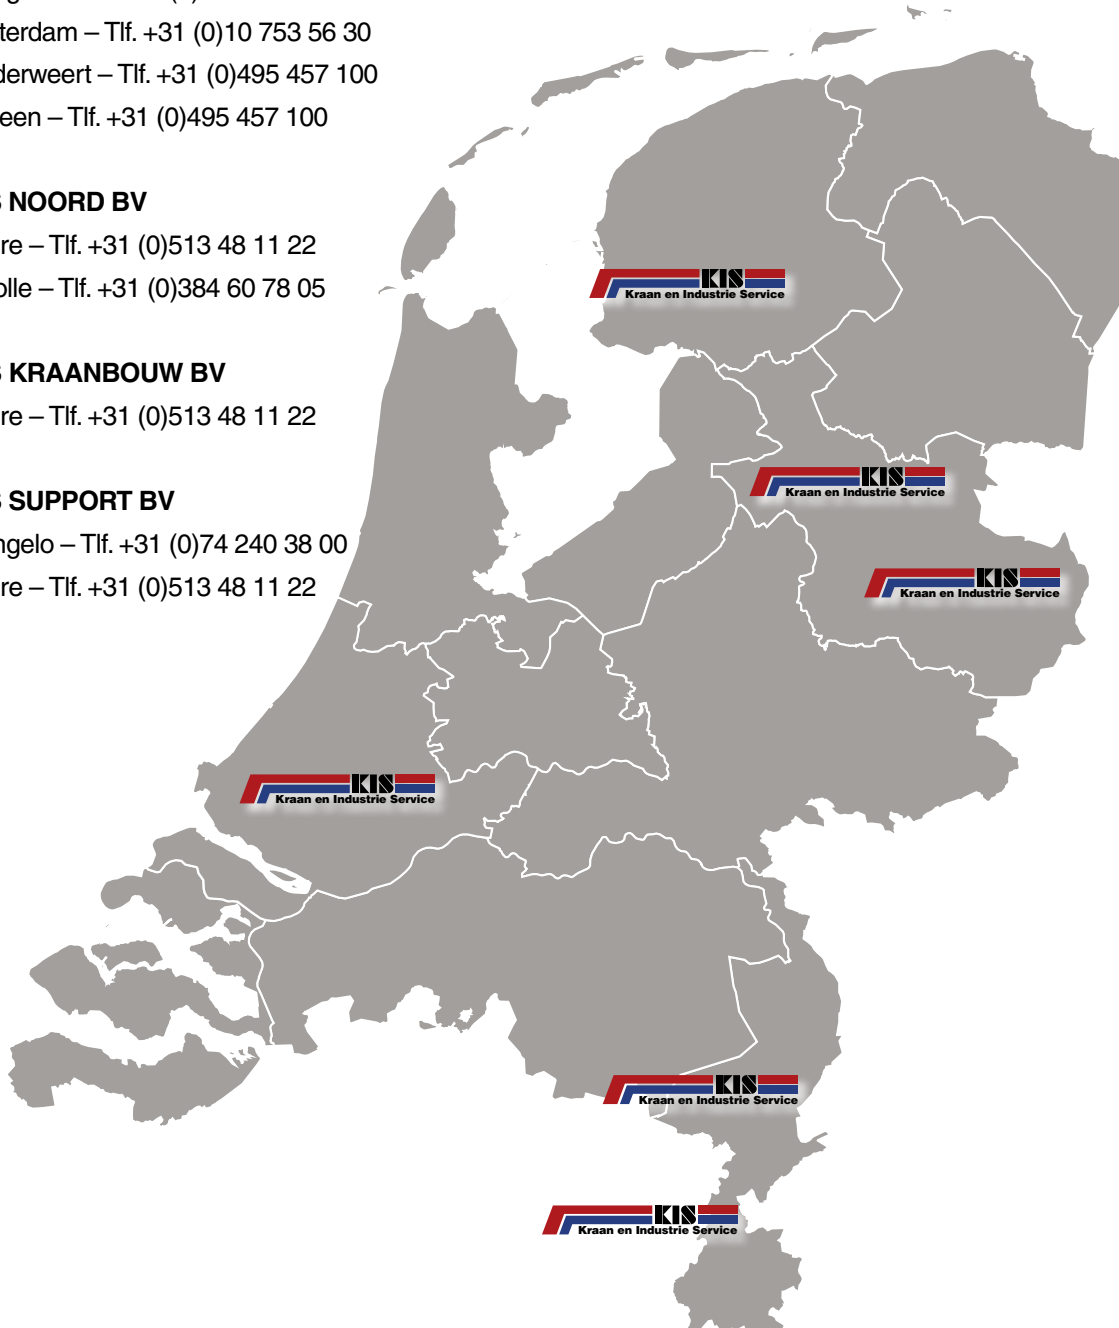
terdam – Tlf. +31 (0)10 753 56 30
derweert – Tlf. +31 (0)495 457 100
een – Tlf. +31 (0)495 457 100

NOORD BV
re – Tlf. +31 (0)513 48 11 22
olle – Tlf. +31 (0)384 60 78 05

KRAANBOUW BV
re – Tlf. +31 (0)513 48 11 22

SUPPORT BV
ngelo – Tlf. +31 (0)74 240 38 00
re – Tlf. +31 (0)513 48 11 22

KIS
Kraan en Industrie Service

KIS
Kraan en Industrie Service

KIS
Kraan en Industrie Service

KIS
Kraan en Industrie Service

KIS
Kraan en Industrie Service

KIS
Kraan en Industrie Service